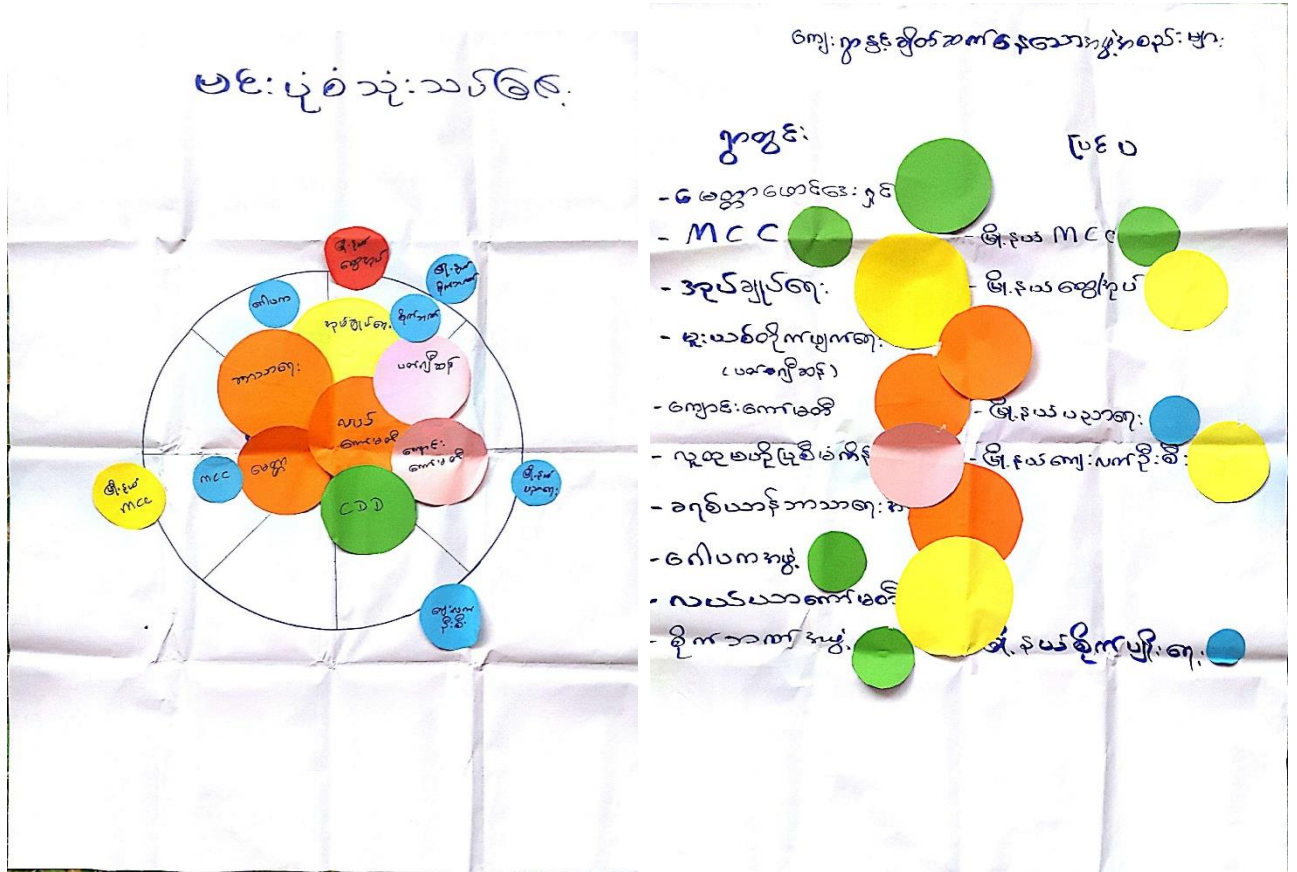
မဲင်းပုံစံ သုံးသပ်ခြင်း

မြို့နယ် အွေ့ချုပ်

မြို့နယ် ရဲအကဲ

ဂေါပက

အုပ်ချုပ်ရေး

ရှိဘုရား

အဘာသာရေး

ပဏ္ဏချိဆန်

လယ်ယာ ကောမတီ

ကျောင်း ကော်မတီ

မြို့နယ် MCC

MCC

မေတ္တာ

CDD

မြို့နယ် ဘုရား

တော်ဆူလေ ပွဲဦး

ကျေးရွာနှင့် ချိတ်ဆက်နေသော အဖွဲ့အစည်းများ

ရွာတွင်း

ပြင်ပ

- ဝေမေတ္တာ ဖောင်ဒေး ရှင်း

- MCC

- မြို့နယ် MCC

- အုပ်ချုပ်ရေး

- မြို့နယ် အွေ့ချုပ်

- ဆွေးဃာဝ်ဝိုက်ဖျက်ရေး (ပဏ္ဏချိဆန်)

- ကျောင်းကော်မတီ

- မြို့နယ် ပညာရေး

- လူထု ဗဟိုပြုစီမံကိန်း

- မြို့နယ် ကျေးလက်ဒိုး

- ခရစ်ယာန်ဘာသာရေး အ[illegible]

- ဂေါပကအဖွဲ့

- လယ်ယာကော်မတီ

- ဆိုကဘာကော် အဖွဲ့

- မြို့နယ် ဆိုက်ပျိုးရေး